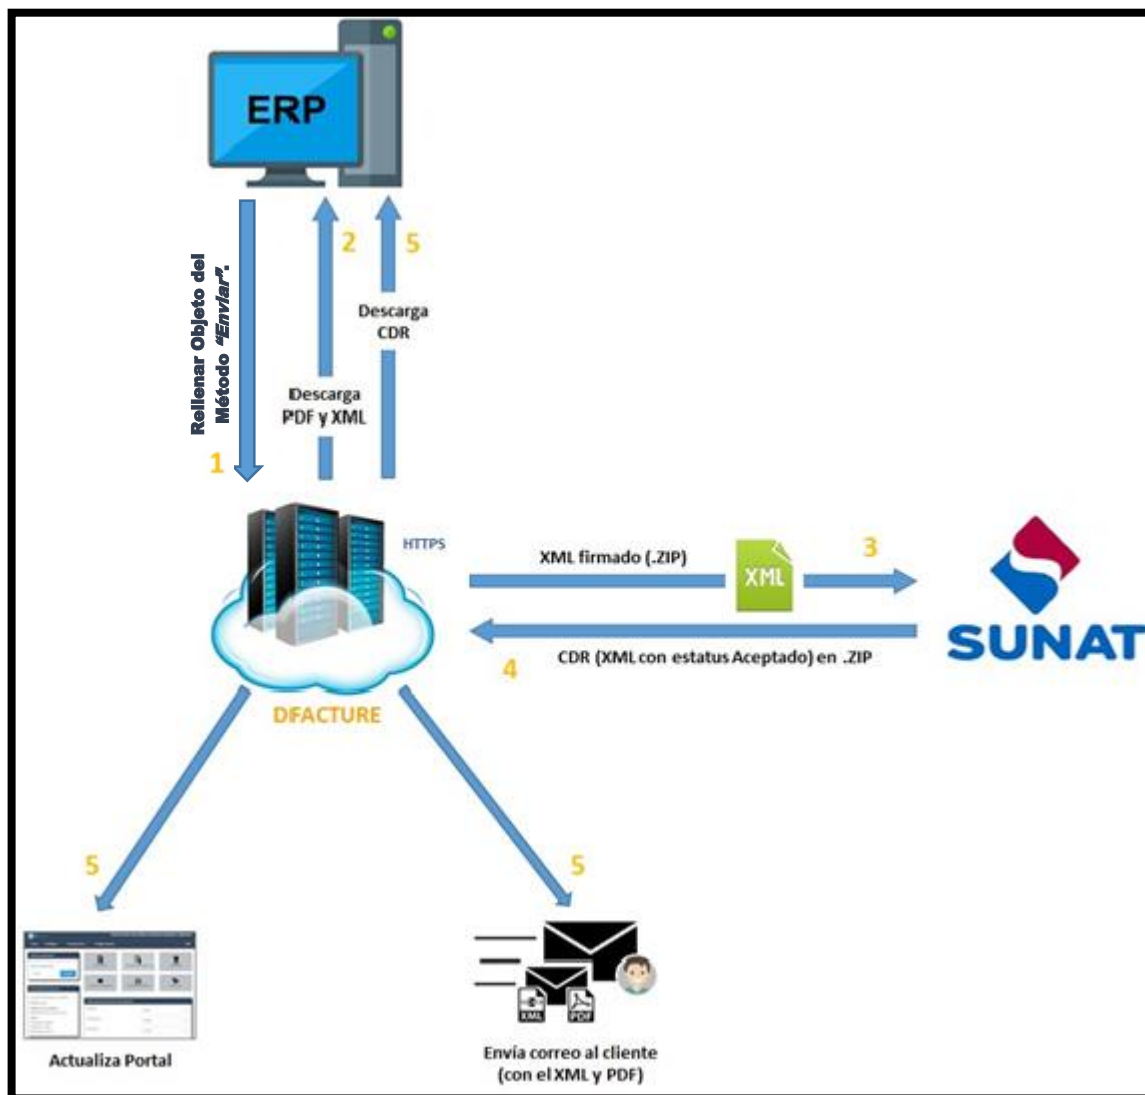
ERP

Rellenar Objeto del Método "Enviar".

1

2

Descarga PDF y XML

5

Descarga CDR

HTTPS

XML firmado (.ZIP)

XML

3

SUNAT

4

CDR (XML con estatus Aceptado) en .ZIP

DFACTURE

5

5

Actualiza Portal

XML

PDF

Envía correo al cliente (con el XML y PDF)